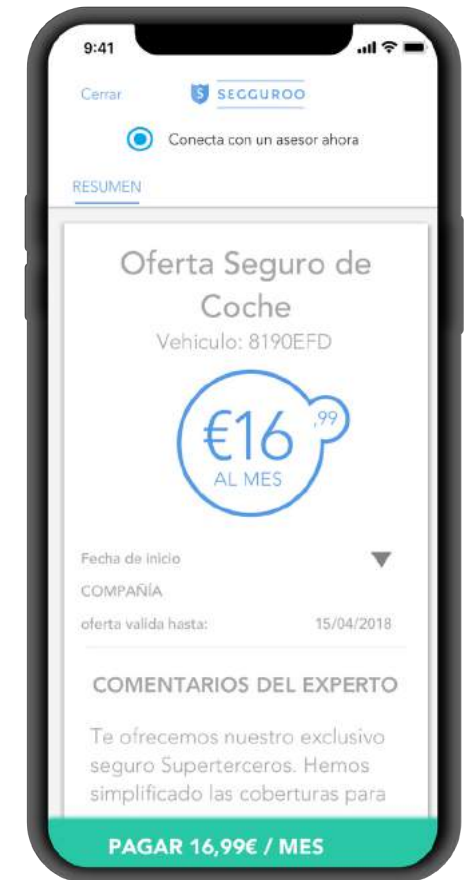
9:41

Cerrar

SEGGUROO

Conecta con un asesor ahora

RESUMEN

Oferta Seguro de Coche

Vehiculo: 8190EFD

€16 ,99

AL MES

Fecha de inicio

COMPAÑÍA

oferta valida hasta: 15/04/2018

COMENTARIOS DEL EXPERTO

Te ofrecemos nuestro exclusivo seguro Superterceros. Hemos simplificado las coberturas para

PAGAR 16,99€ / MES